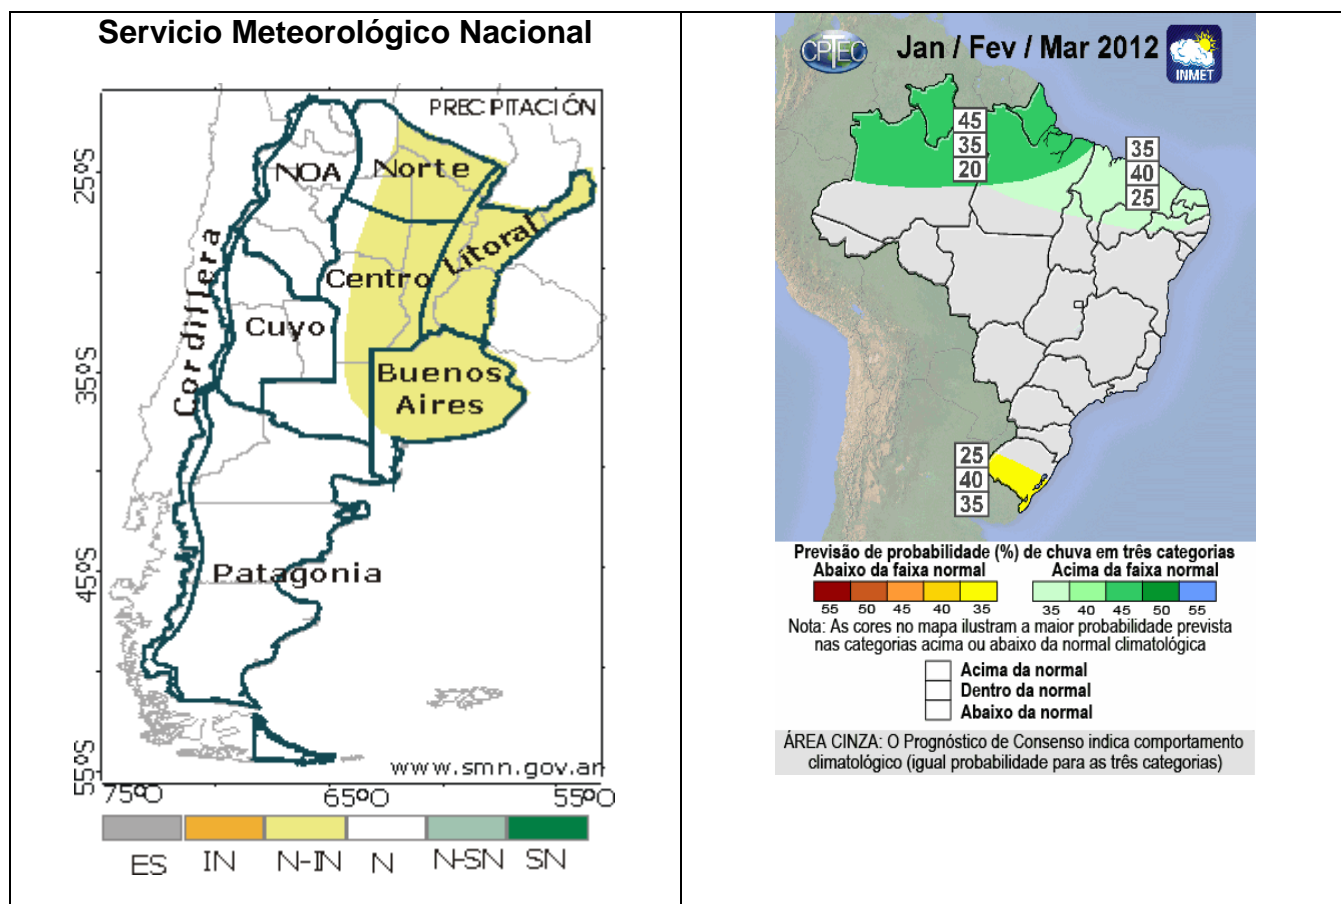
Servicio Meteorológico Nacional

PRECIPITACIÓN

NOA
Norte
Cordillera
Centro
Litoral
Cuyo
Buenos Aires
Patagonia

25°S
35°S
45°S
55°S
75°O
65°O
55°O

www.smn.gov.ar

ES IN N-IN N N-SN SN

CPTEC
Jan / Fev / Mar 2012
INMET

45
35
20

35
40
25

25
40
35

Previsão de probabilidade (%) de chuva em três categorias
Abaixo da faixa normal
Acima da faixa normal
55 50 45 40 35
35 40 45 50 55
Nota: As cores no mapa ilustram a maior probabilidade prevista nas categorias acima ou abaixo da normal climatológica

Acima da normal
Dentro da normal
Abaixo da normal

ÁREA CINZA: O Prognóstico de Consenso indica comportamento climatológico (igual probabilidade para as três categorias)